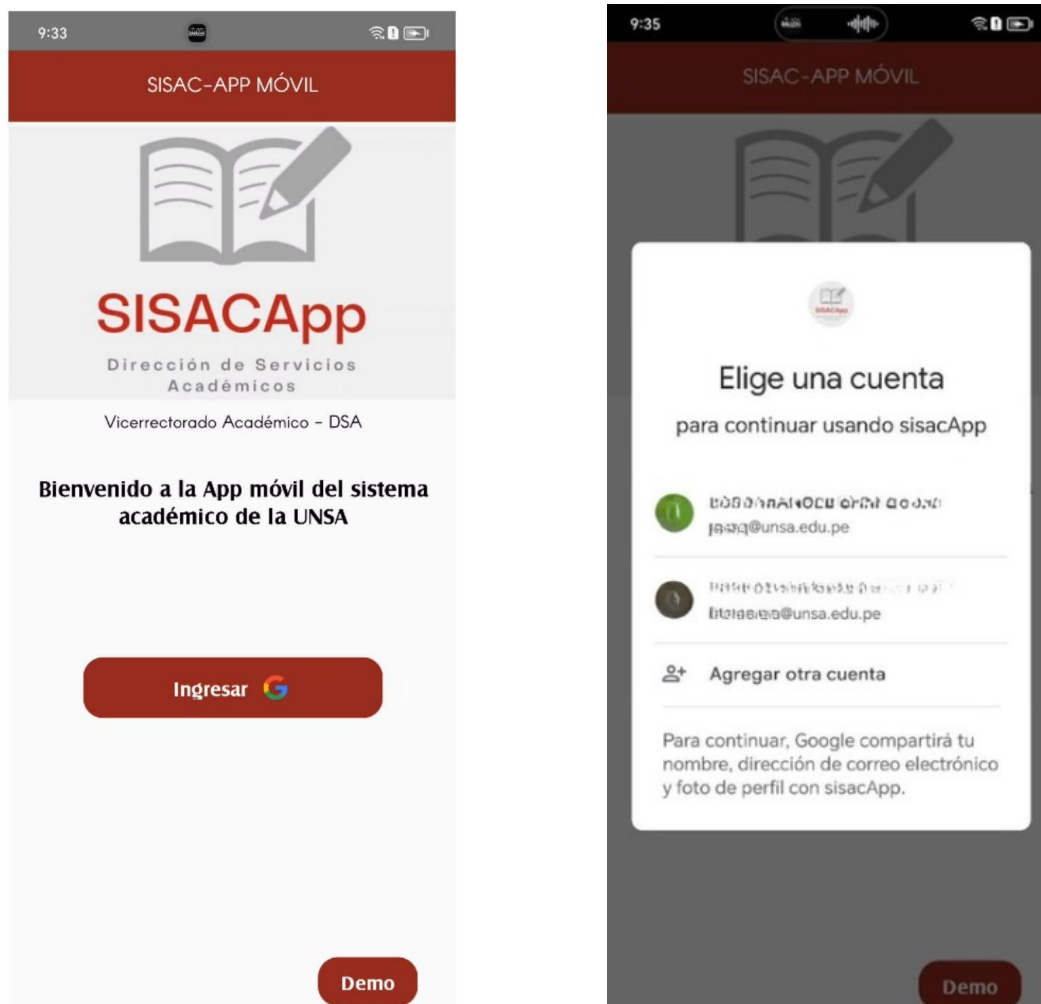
9:33

SISAC-APP MÓVIL

SISACApp

Dirección de Servicios Académicos

Vicerrectorado Académico - DSA

Bienvenido a la App móvil del sistema académico de la UNSA

Ingresar

Demo

9:35

SISAC-APP MÓVIL

SISACApp

Elige una cuenta

para continuar usando sisacApp

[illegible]
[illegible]@unsa.edu.pe

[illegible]
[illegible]@unsa.edu.pe

Agregar otra cuenta

Para continuar, Google compartirá tu nombre, dirección de correo electrónico y foto de perfil con sisacApp.

Demo